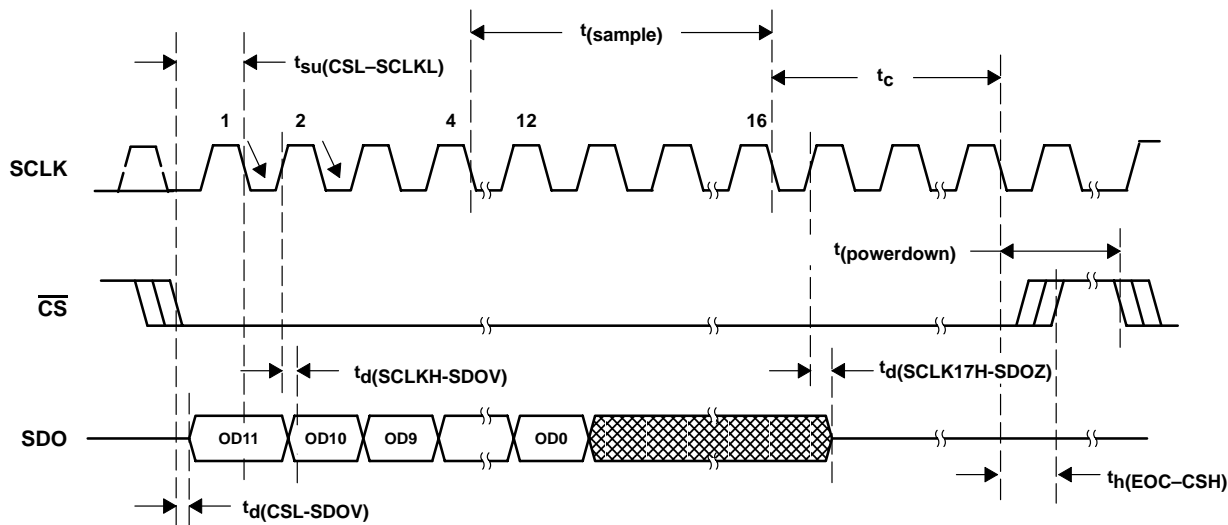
$t_{(sample)}$

$t_{su(CSL–SCLKL)}$

$t_c$

1 2 4 12 16

SCLK

$t_{(powerdown)}$

$\overline{CS}$

$t_{d(SCLKH-SDOV)}$

$t_{d(SCLK17H-SDOZ)}$

SDO

OD11 OD10 OD9 OD0

$t_{h(EOC–CSH)}$

$t_{d(CSL-SDOV)}$